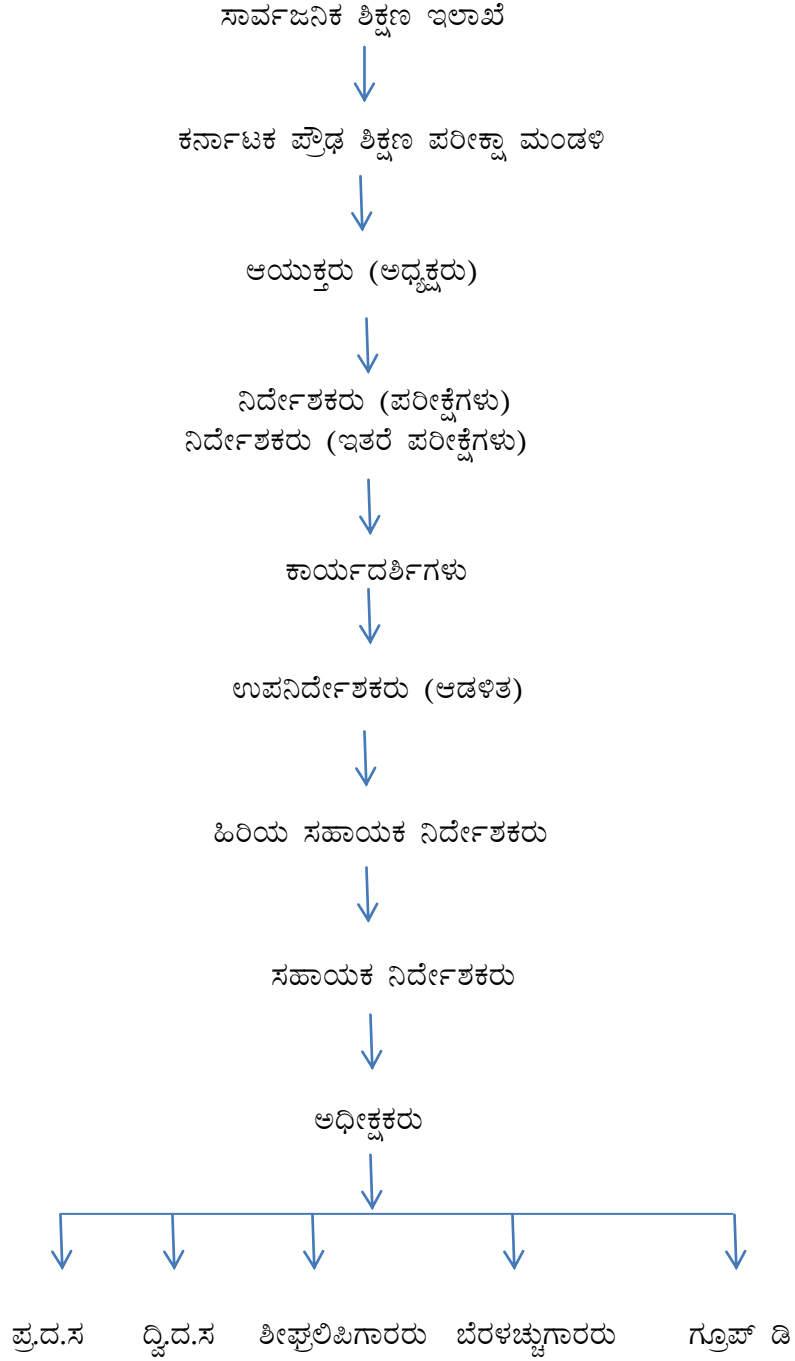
ಸಾರ್ವಜನಿಕ ಶಿಕ್ಷಣ ಇಲಾಖೆ

ಕರ್ನಾಟಕ ಪ್ರೌಢ ಶಿಕ್ಷಣ ಪರೀಕ್ಷಾ ಮಂಡಳಿ

ಆಯುಕ್ತರು (ಅಧ್ಯಕ್ಷರು)

ನಿರ್ದೇಶಕರು (ಪರೀಕ್ಷೆಗಳು)
ನಿರ್ದೇಶಕರು (ಇತರೆ ಪರೀಕ್ಷೆಗಳು)

ಕಾರ್ಯದರ್ಶಿಗಳು

ಉಪನಿರ್ದೇಶಕರು (ಆಡಳಿತ)

ಹಿರಿಯ ಸಹಾಯಕ ನಿರ್ದೇಶಕರು

ಸಹಾಯಕ ನಿರ್ದೇಶಕರು

ಅಧೀಕ್ಷಕರು

ಪ್ರ.ದ.ಸ ದ್ವಿ.ದ.ಸ ಶೀಘ್ರಲಿಪಿಗಾರರು ಬೆರಳಚ್ಚುಗಾರರು ಗ್ರೂಪ್ ಡಿ